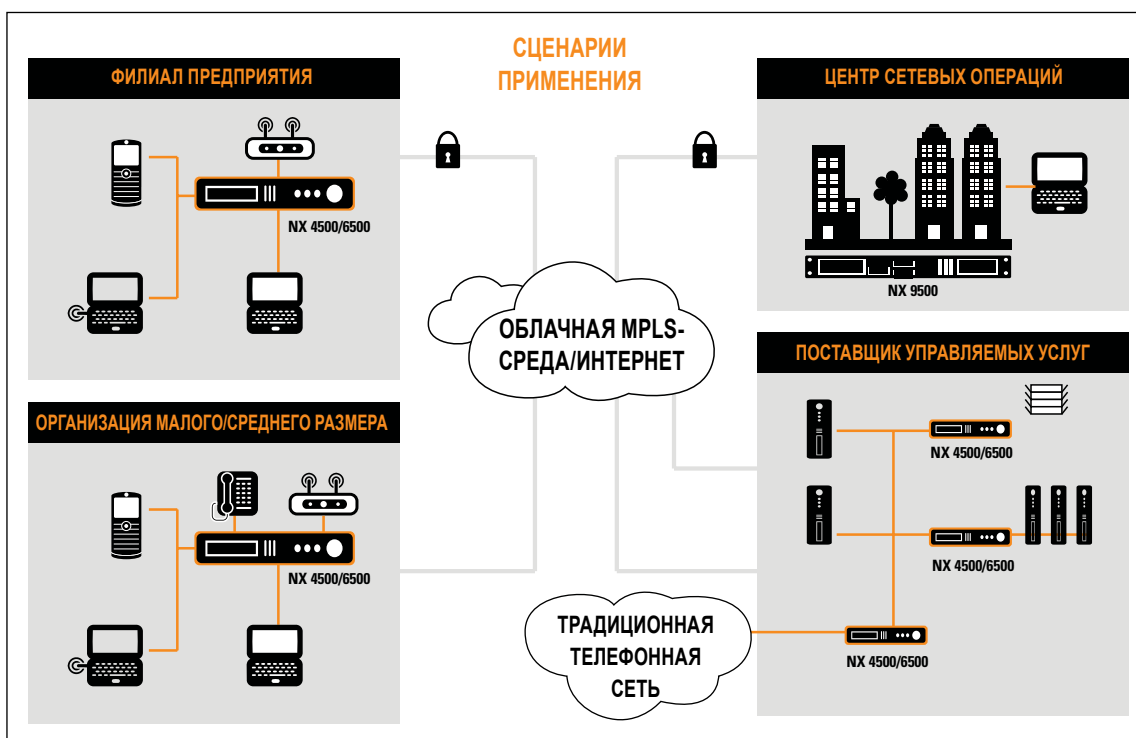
СЦЕНАРИИ ПРИМЕНЕНИЯ

ФИЛИАЛ ПРЕДПРИЯТИЯ

NX 4500/6500

ЦЕНТР СЕТЕВЫХ ОПЕРАЦИЙ

NX 9500

ОБЛАЧНАЯ MPLS-СРЕДА/ИНТЕРНЕТ

ПОСТАВЩИК УПРАВЛЯЕМЫХ УСЛУГ

NX 4500/6500

NX 4500/6500

ОРГАНИЗАЦИЯ МАЛОГО/СРЕДНЕГО РАЗМЕРА

NX 4500/6500

ТРАДИЦИОННАЯ ТЕЛЕФОННАЯ СЕТЬ

NX 4500/6500